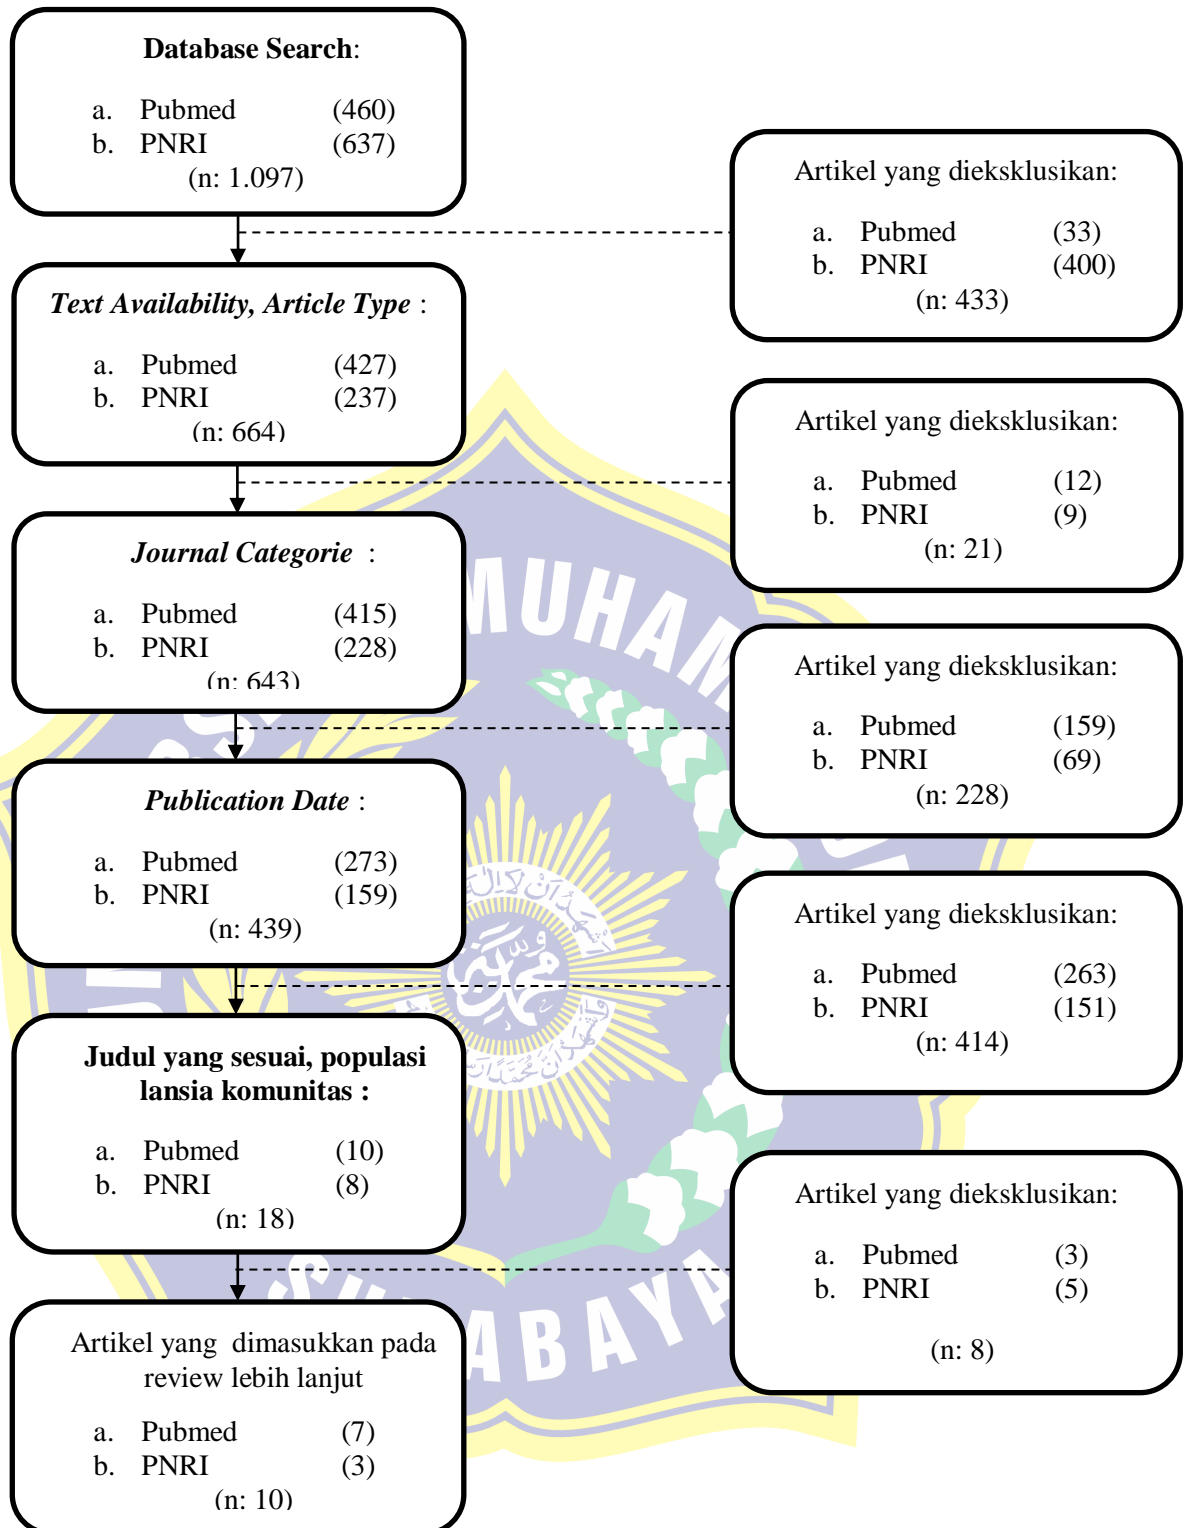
Database Search:

a. Pubmed (460)
b. PNRI (637)
(n: 1.097)

Artikel yang dieksklusikan:

a. Pubmed (33)
b. PNRI (400)
(n: 433)

*Text Availability, Article Type* :

a. Pubmed (427)
b. PNRI (237)
(n: 664)

Artikel yang dieksklusikan:

a. Pubmed (12)
b. PNRI (9)
(n: 21)

*Journal Categorie* :

a. Pubmed (415)
b. PNRI (228)
(n: 643)

Artikel yang dieksklusikan:

a. Pubmed (159)
b. PNRI (69)
(n: 228)

*Publication Date* :

a. Pubmed (273)
b. PNRI (159)
(n: 439)

Artikel yang dieksklusikan:

a. Pubmed (263)
b. PNRI (151)
(n: 414)

Judul yang sesuai, populasi lansia komunitas :

a. Pubmed (10)
b. PNRI (8)
(n: 18)

Artikel yang dieksklusikan:

a. Pubmed (3)
b. PNRI (5)

(n: 8)

Artikel yang dimasukkan pada review lebih lanjut

a. Pubmed (7)
b. PNRI (3)
(n: 10)

MUHAM
SURABAYA